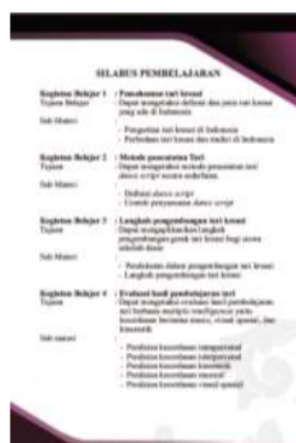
SILABUS PEMBELAJARAN

Kegiatan Belajar 1 : Pemahaman tari kreasi
Tujuan Belajar : Dapat mengetahui definisi dan jenis tari kreasi yang ada di Indonesia
Sub Materi :
- Pengertian tari kreasi di Indonesia
- Perbedaan tari kreasi dan tradisi di Indonesia

Kegiatan Belajar 2 : Metode penciptaan Tari
Tujuan : Dapat mengetahui metode penciptaan tari dance script secara sederhana.
Sub Materi :
- Definisi dance script
- Contoh penyusunan dance script

Kegiatan Belajar 3 : Langkah pengembangan tari kreasi
Tujuan : Dapat mengaplikasikan langkah pengembangan gerak tari kreasi bagi siswa sekolah dasar
Sub Materi :
- Pendekatan dalam pengembangan tari kreasi
- Langkah pengembangan tari kreasi

Kegiatan Belajar 4 : Evaluasi hasil pembelajaran tari
Tujuan : Dapat mengetahui evaluasi hasil pembelajaran tari berbasis multiple intelligence yaitu kecerdasan bersama musik, visual spasial, dan kinestetik
Sub materi :
- Penilaian kecerdasan intrapersonal
- Penilaian kecerdasan interpersonal
- Penilaian kecerdasan kinestetik
- Penilaian kecerdasan musikal
- Penilaian kecerdasan visual spasial